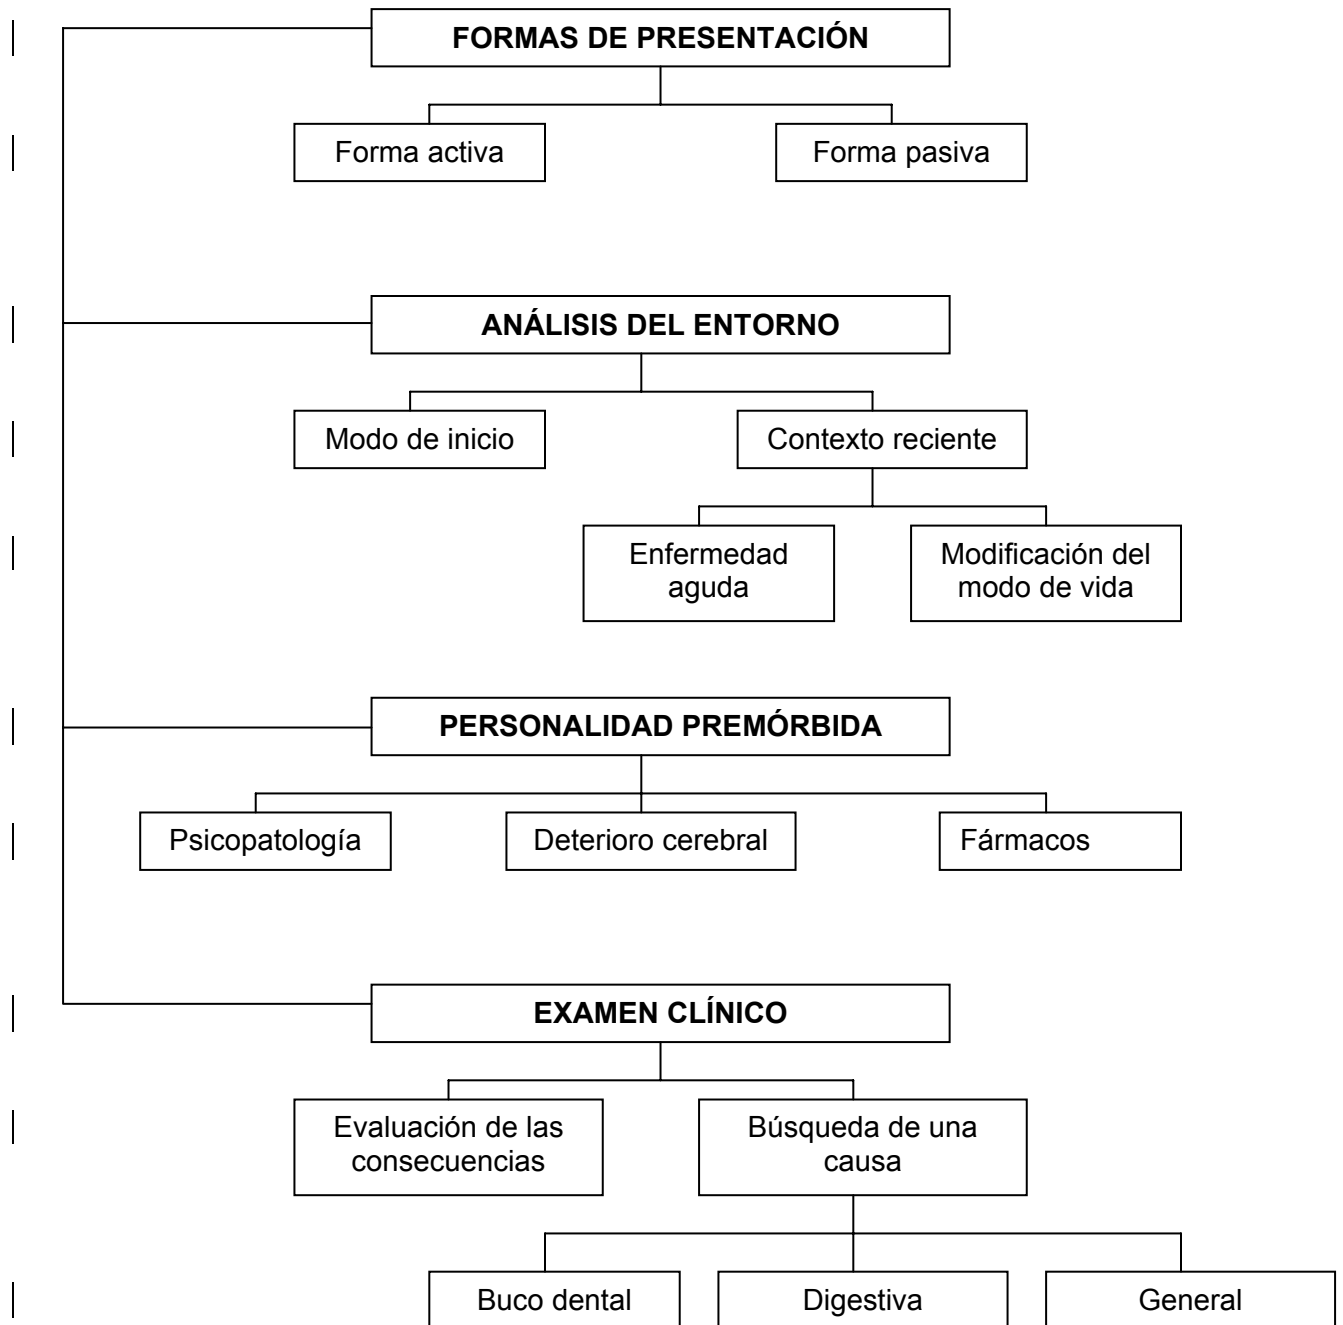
FORMAS DE PRESENTACIÓN

Forma activa

Forma pasiva

ANÁLISIS DEL ENTORNO

Modo de inicio

Contexto reciente

Enfermedad aguda

Modificación del modo de vida

PERSONALIDAD PREMÓRBIDA

Psicopatología

Deterioro cerebral

Fármacos

EXAMEN CLÍNICO

Evaluación de las consecuencias

Búsqueda de una causa

Buco dental

Digestiva

General